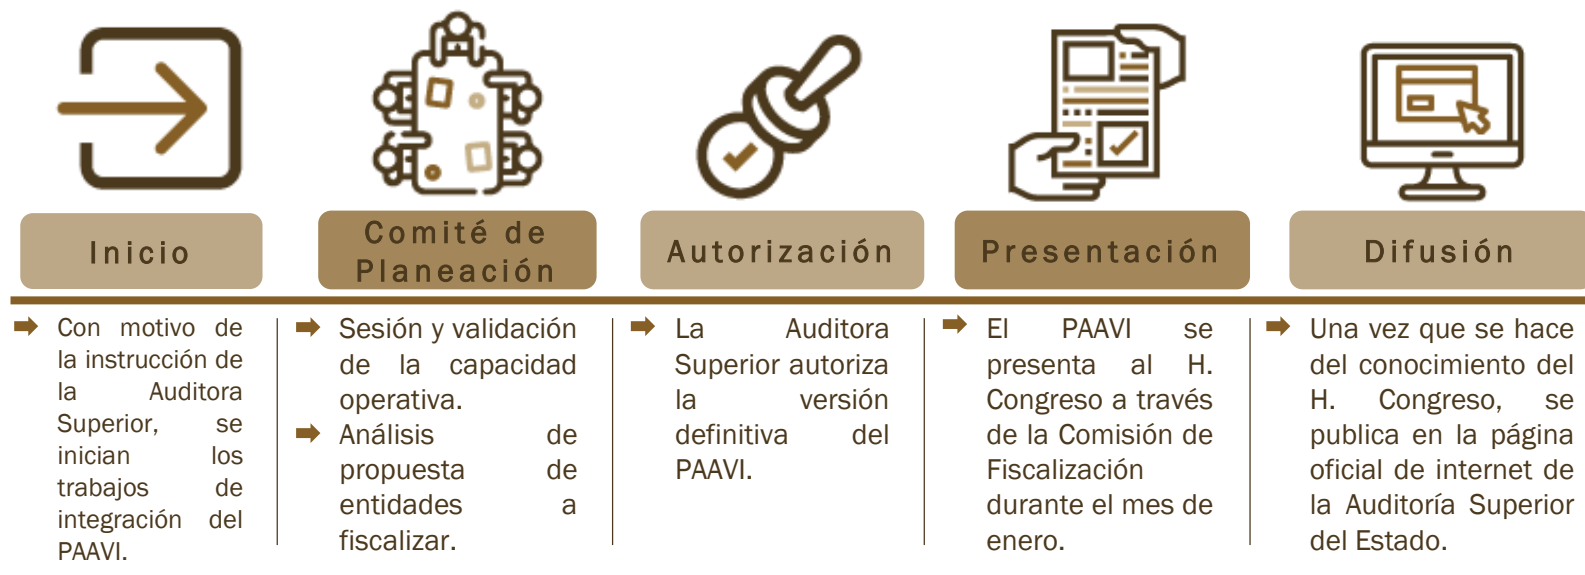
Inicio

Con motivo de la instrucción de la Auditora Superior, se inician los trabajos de integración del PAAVI.

Comité de Planeación

Sesión y validación de la capacidad operativa.

Análisis de propuesta de entidades a fiscalizar.

Autorización

La Auditora Superior autoriza la versión definitiva del PAAVI.

Presentación

El PAAVI se presenta al H. Congreso a través de la Comisión de Fiscalización durante el mes de enero.

Difusión

Una vez que se hace del conocimiento del H. Congreso, se publica en la página oficial de internet de la Auditoría Superior del Estado.